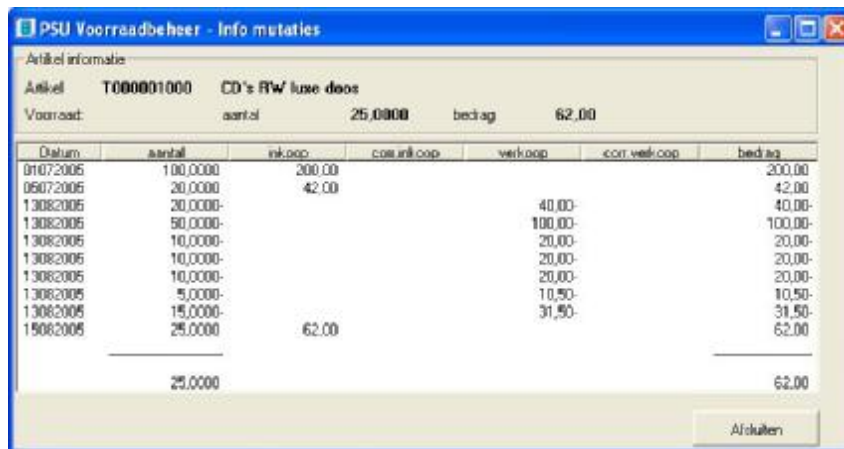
PSU Voorraadbeheer - Info mutaties

Artikel informatie

Artikel T000001000 CD's RW luse doos

Voorraad: aantal 25,0000 bedrag 62,00

| Datum | aantal | inkoop | corr.inkoop | verkoop | corr.verkoop | bedrag |
|---|---|---|---|---|---|---|
| 01072005 | 100,0000 | 200,00 | | | | 200,00 |
| 05072005 | 20,0000 | 42,00 | | | | 42,00 |
| 13082005 | 20,0000- | | | 40,00- | | 40,00- |
| 13082005 | 50,0000- | | | 100,00- | | 100,00- |
| 13082005 | 10,0000- | | | 20,00- | | 20,00- |
| 13082005 | 10,0000- | | | 20,00- | | 20,00- |
| 13082005 | 10,0000- | | | 20,00- | | 20,00- |
| 13082005 | 5,0000- | | | 10,50- | | 10,50- |
| 13082005 | 15,0000- | | | 31,50- | | 31,50- |
| 15082005 | 25,0000 | 62,00 | | | | 62,00 |
| | 25,0000 | | | | | 62,00 |

Afsluiten